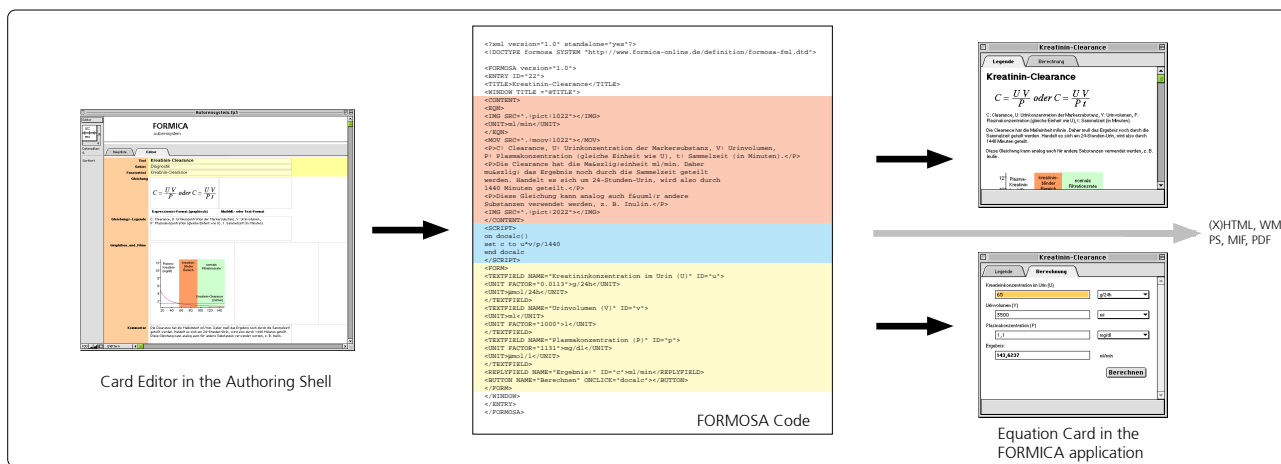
Autorensystem.fp3

FORMICA
Autorensystem

Kapitel
Editor

Titel Kreatinin-Clearance
Gebiet Diagnostik
Fenstertitel Kreatinin-Clearance
Gleichung

$C = \frac{U \cdot V}{P}$ oder $C = \frac{U \cdot V}{P \cdot t}$

Ausdruck-Format (graphisch)
MathML- oder Text-Format

Gleichungs-Legende C: Clearance, U: Urinkonzentration der Markersubstanz, V: Urinvolumen, P: Plasmakonzentration (gleiche Einheit wie U), t: Sammelzeit (in Minuten).

Graphiken und Filme

Kommentar Die Clearance hat die Maßeinheit ml/min. Daher muß das Ergebnis noch durch die Sammelzeit geteilt werden. Handelt es sich um 24-Stunden-Urin, wird also durch 1440 Minuten geteilt. Diese Gleichung kann analog auch für andere Substanzen verwendet werden, z. B. Inulin.

Card Editor in the Authoring Shell

<?xml version="1.0" standalone="yes"?>
<!DOCTYPE formosa SYSTEM "http://www.formica-online.de/definition/formosa-fml.dtd">

<FORMOSA version="1.0">
<ENTRY ID="22">
<TITLE>Kreatinin-Clearance</TITLE>
<WINDOW TITLE ="@TITLE">
<CONTENT>
<EQN>
<IMG SRC=".:pict:1022"></IMG>
<UNIT>ml/min</UNIT>
</EQN>
<MOV SRC=".:moov:1022"></MOV>
<P>C: Clearance, U: Urinkonzentration der Markersubstanz, V: Urinvolumen,
P: Plasmakonzentration (gleiche Einheit wie U), t: Sammelzeit (in Minuten).</P>
<P>Die Clearance hat die Maßeinheit ml/min. Daher
mußsslig: das Ergebnis noch durch die Sammelzeit geteilt
werden. Handelt es sich um 24-Stunden-Urin, wird also durch
1440 Minuten geteilt.</P>
<P>Diese Gleichung kann analog auch f&uuml;r andere
Substanzen verwendet werden, z. B. Inulin.</P>
<IMG SRC=".:pict:2022"></IMG>
</CONTENT>
<SCRIPT>
on docalc()
set c to u*v/p/1440
end docalc
</SCRIPT>
<FORM>
<TEXTFIELD NAME="Kreatininkonzentration im Urin (U)" ID="u">
<UNIT FACTOR="0.0113">g/24h</UNIT>
<UNIT>µmol/24h</UNIT>
</TEXTFIELD>
<TEXTFIELD NAME="Urinvolumen (V)" ID="v">
<UNIT>ml</UNIT>
<UNIT FACTOR="1000">l</UNIT>
</TEXTFIELD>
<TEXTFIELD NAME="Plasmakonzentration (P)" ID="p">
<UNIT FACTOR="1131">mg/dl</UNIT>
<UNIT>µmol/l</UNIT>
</TEXTFIELD>
<REPLYFIELD NAME="Ergebnis:" ID="c">ml/min</REPLYFIELD>
<BUTTON NAME="Berechnen" ONCLICK="docalc"></BUTTON>
</FORM>
</WINDOW>
</ENTRY>
</FORMOSA>

FORMOSA Code

Kreatinin-Clearance
Legende Berechnung
Kreatinin-Clearance

$C = \frac{U \cdot V}{P}$ oder $C = \frac{U \cdot V}{P \cdot t}$

C: Clearance, U: Urinkonzentration der Markersubstanz, V: Urinvolumen, P: Plasmakonzentration (gleiche Einheit wie U), t: Sammelzeit (in Minuten).

Die Clearance hat die Maßeinheit ml/min. Daher muß das Ergebnis noch durch die Sammelzeit geteilt werden. Handelt es sich um 24-Stunden-Urin, wird also durch 1440 Minuten geteilt.

Diese Gleichung kann analog auch für andere Substanzen verwendet werden, z. B. Inulin.

(X)HTML, WM
PS, MIF, PDF

Kreatinin-Clearance
Legende Berechnung
Kreatininkonzentration im Urin (U)
65 g/24h
Urinvolumen (V)
3500 ml
Plasmakonzentration (P)
1,1 mg/dl
Ergebnis:
143,6237 ml/min
Berechnen

Equation Card in the FORMICA application